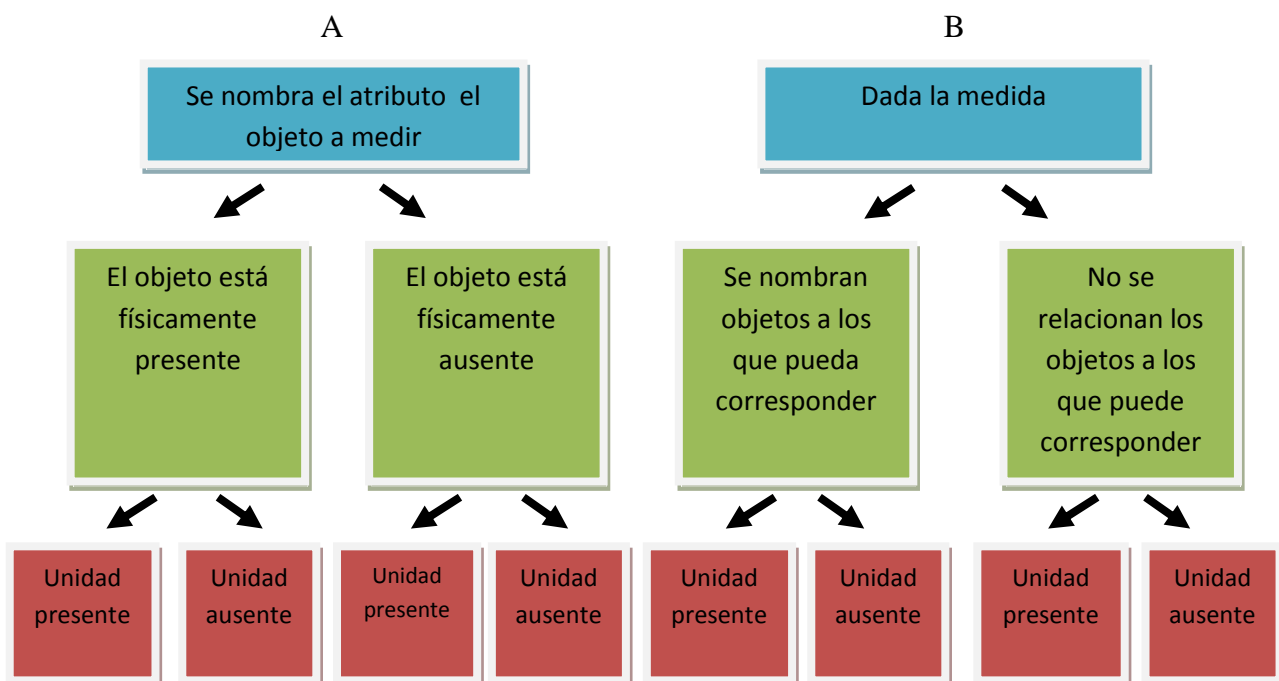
A

Se nombra el atributo el objeto a medir

El objeto está físicamente presente

Unidad presente

Unidad ausente

El objeto está físicamente ausente

Unidad presente

Unidad ausente

B

Dada la medida

Se nombran objetos a los que pueda corresponder

Unidad presente

Unidad ausente

No se relacionan los objetos a los que puede corresponder

Unidad presente

Unidad ausente